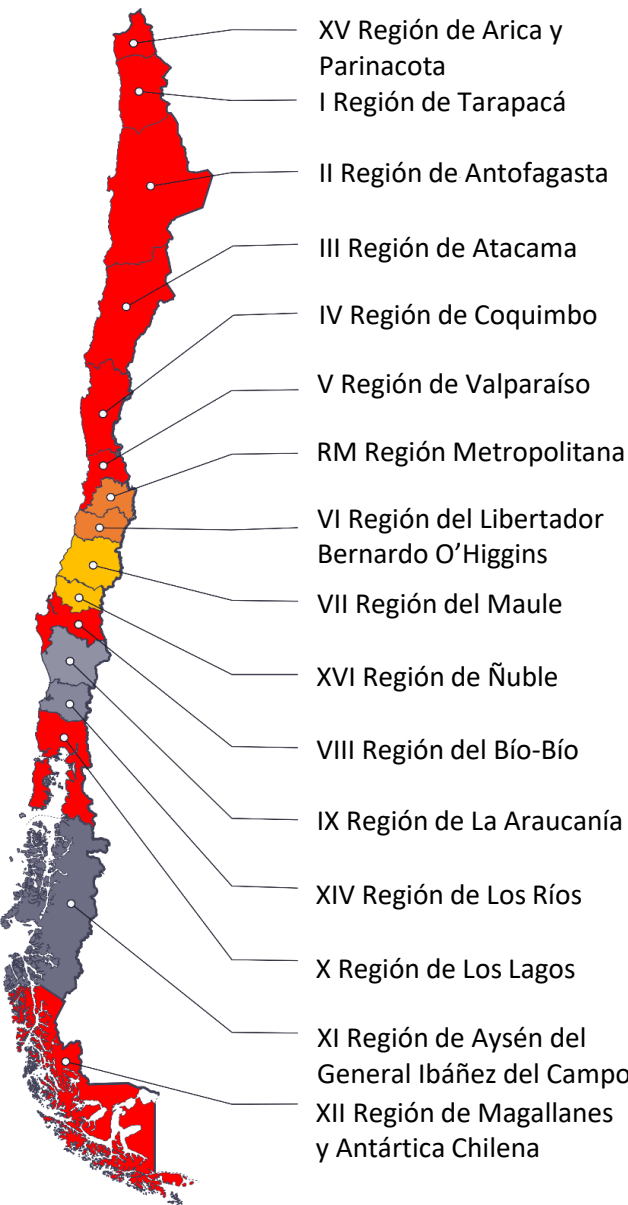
XV Región de Arica y Parinacota
I Región de Tarapacá
II Región de Antofagasta
III Región de Atacama
IV Región de Coquimbo
V Región de Valparaíso
RM Región Metropolitana
VI Región del Libertador Bernardo O'Higgins
VII Región del Maule
XVI Región de Ñuble
VIII Región del Bío-Bío
IX Región de La Araucanía
XIV Región de Los Ríos
X Región de Los Lagos
XI Región de Aysén del General Ibáñez del Campo
XII Región de Magallanes y Antártica Chilena